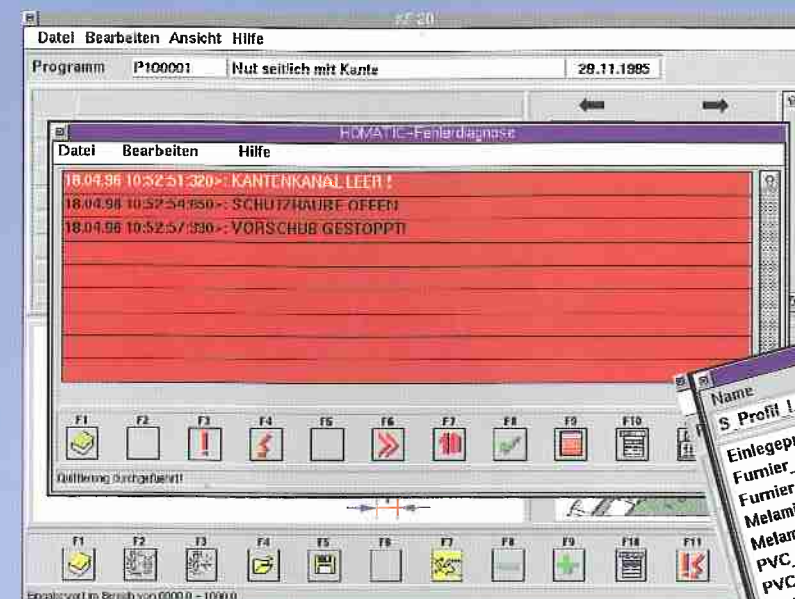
PF 20

Datei Bearbeiten Ansicht Hilfe

Programm P100001 Nut seitlich mit Kante 28.11.1995

HOMATIC-Fehlerdiagnose

Datei Bearbeiten Hilfe

18.04.96 10:52:51:320>: KANTENKANAL LEER !
18.04.96 10:52:54:650>: SCHUTZHAUBE OFFEN
18.04.96 10:52:57:330>: VORSCHUB GESTOPPT!

F1 F2 F3 F4 F5 F6 F7 F8 F9 F10

Quittierung durchgeführt!

F1 F2 F3 F4 F5 F6 F7 F8 F9 F10 F11

Eingabewert im Bereich von 0000.0 - 1000.0

Name
S_Profil_I
Einlegep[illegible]
Furnier_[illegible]
Furnier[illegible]
Melam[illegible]
Melam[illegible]
PVC_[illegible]
PVC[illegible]